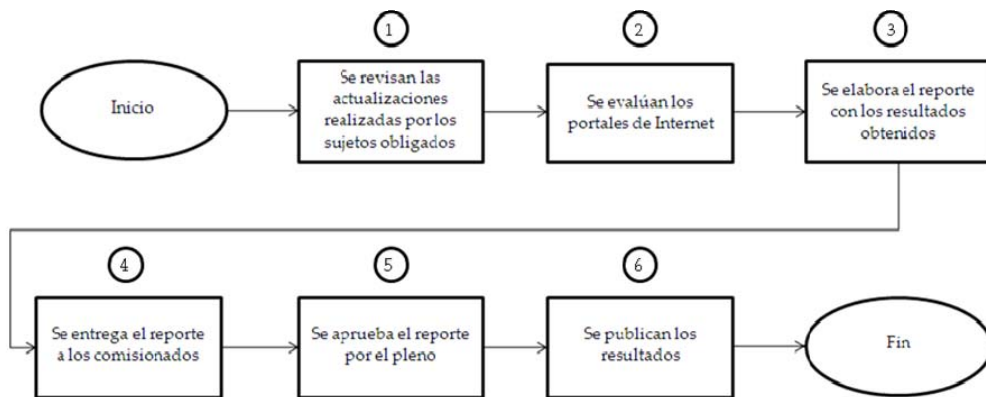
Inicio

1
Se revisan las actualizaciones realizadas por los sujetos obligados

2
Se evalúan los portales de Internet

3
Se elabora el reporte con los resultados obtenidos

4
Se entrega el reporte a los comisionados

5
Se aprueba el reporte por el pleno

6
Se publican los resultados

Fin